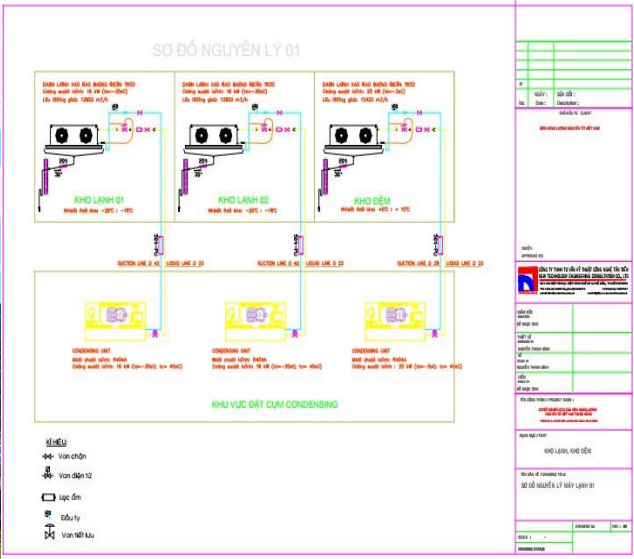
SƠ ĐỒ NGUYÊN LÝ 01

DÀN LẠNH XẢ ĐÁ BẰNG ĐIỆN TRỞ
Công suất lạnh: 16 kW (te=-30oC)
Lưu lượng gió: 12802 m3/h

DÀN LẠNH XẢ ĐÁ BẰNG ĐIỆN TRỞ
Công suất lạnh: 16 kW (te=-30oC)
Lưu lượng gió: 12802 m3/h

DÀN LẠNH XẢ ĐÁ BẰNG ĐIỆN TRỞ
Công suất lạnh: 20 kW (te=-5oC)
Lưu lượng gió: 12420 m3/h

KHO LẠNH 01
Nhiệt độ kho: -25°C ÷ -18°C

KHO LẠNH 02
Nhiệt độ kho: -25°C ÷ -18°C

KHO ĐỆM
Nhiệt độ kho: +5°C ÷ +12°C

SUCTION LINE D 42   LIQUID LINE D 22
SUCTION LINE D 42   LIQUID LINE D 22
SUCTION LINE D 28   LIQUID LINE D 22

CONDENSING UNIT
Môi chất lạnh: R404A
Công suất lạnh: 16 kW (te=-30oC; tc= 45oC)

CONDENSING UNIT
Môi chất lạnh: R404A
Công suất lạnh: 16 kW (te=-30oC; tc= 45oC)

CONDENSING UNIT
Môi chất lạnh: R404A
Công suất lạnh: 20 kW (te=-5oC; tc= 45oC)

KHU VỰC ĐẶT CỤM CONDENSING

KÍ HIỆU:
Van chặn
Van điện từ
Lọc ẩm
Đầu ty
Van tiết lưu

NGÀY:   SỬA ĐỔI:
Date:   Description:

CHỦ ĐẦU TƯ
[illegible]

DUYỆT
APPROVED BY

CÔNG TY TNHH TƯ VẤN KỸ THUẬT CÔNG NGHỆ TÂN TIẾN
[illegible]

GIÁM ĐỐC
ĐỖ NGỌC TÌNH
THIẾT KẾ
NGUYỄN THANH BÌNH
VẼ
NGUYỄN THANH BÌNH
KIỂM TRA
ĐỖ NGỌC TÌNH

TÊN CÔNG TRÌNH / PROJECT NAME:
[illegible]

HẠNG MỤC
KHO LẠNH, KHO ĐỆM

TÊN BẢN VẼ
SƠ ĐỒ NGUYÊN LÝ MÁY LẠNH 01

SCALE:   DRAWING No.   REV: